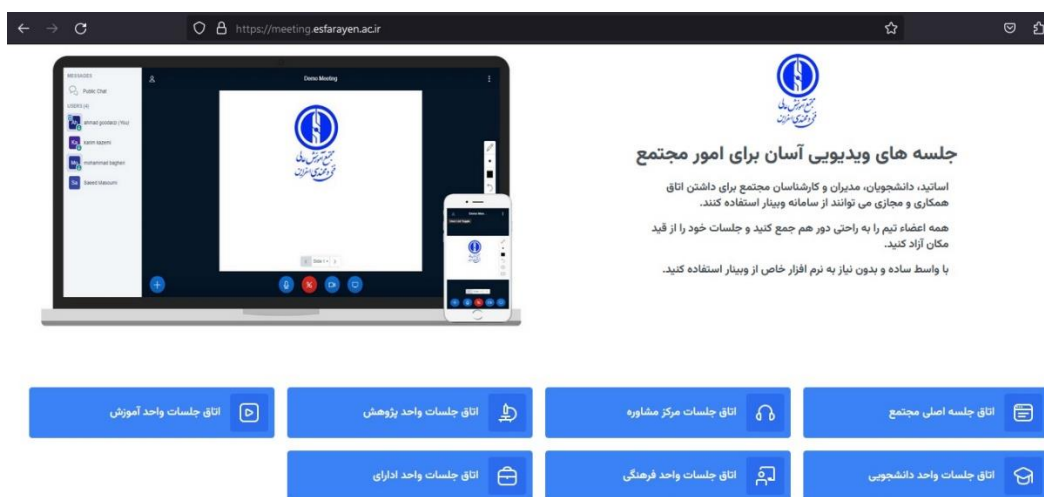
https://meeting.esfarayen.ac.ir

MESSAGES
Public Chat
USERS (4)
ahmad goodarzi (You)
karim kazemi
mohammad bagheri
Saeed Masoumi

Demo Meeting

مجتمع آموزش عالی فنی و مهندسی اسفراین

جلسه های ویدیویی آسان برای امور مجتمع

اساتید، دانشجویان، مدیران و کارشناسان مجتمع برای داشتن اتاق همکاری و مجازی می توانند از سامانه وبینار استفاده کنند.

همه اعضاء تیم را به راحتی دور هم جمع کنید و جلسات خود را از قید مکان آزاد کنید.

با واسط ساده و بدون نیاز به نرم افزار خاص از وبینار استفاده کنید.

اتاق جلسه اصلی مجتمع

اتاق جلسات مرکز مشاوره

اتاق جلسات واحد پژوهش

اتاق جلسات واحد آموزش

اتاق جلسات واحد دانشجویی

اتاق جلسات واحد فرهنگی

اتاق جلسات واحد اداری